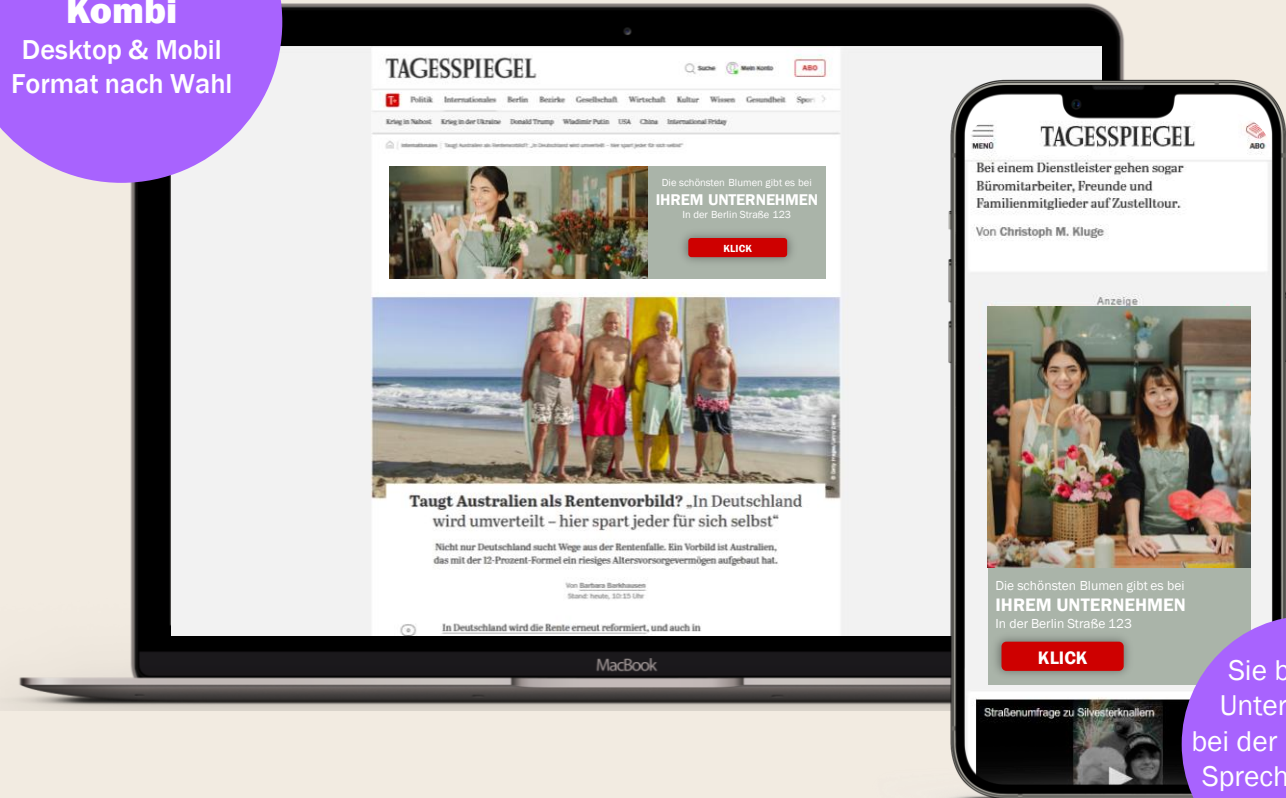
Kombi
Desktop & Mobil
Format nach Wahl

TAGESSPIEGEL

Suche Mein Konto ABO

T+ Politik Internationales Berlin Bezirke Gesellschaft Wirtschaft Kultur Wissen Gesundheit Sport

Krieg in Nahost Krieg in der Ukraine Donald Trump Wladimir Putin USA China International Friday

Die schönsten Blumen gibt es bei
IHREM UNTERNEHMEN
In der Berlin Straße 123
KLICK

Taugt Australien als Rentenvorbild? „In Deutschland wird umverteilt – hier spart jeder für sich selbst“

Nicht nur Deutschland sucht Wege aus der Rentenfalle. Ein Vorbild ist Australien, das mit der 12-Prozent-Formel ein riesiges Altersvorsorgevermögen aufgebaut hat.

Von Barbara Barkhausen
Stand: heute, 10:15 Uhr

In Deutschland wird die Rente erneut reformiert, und auch in

MacBook

MENÜ
TAGESSPIEGEL
ABO

Bei einem Dienstleister gehen sogar Büromitarbeiter, Freunde und Familienmitglieder auf Zustelltour.

Von Christoph M. Kluge

Anzeige

Die schönsten Blumen gibt es bei
IHREM UNTERNEHMEN
In der Berlin Straße 123
KLICK

Straßenumfrage zu Silvesterknallern

Sie b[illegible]
Unter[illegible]
bei der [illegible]
Sprech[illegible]